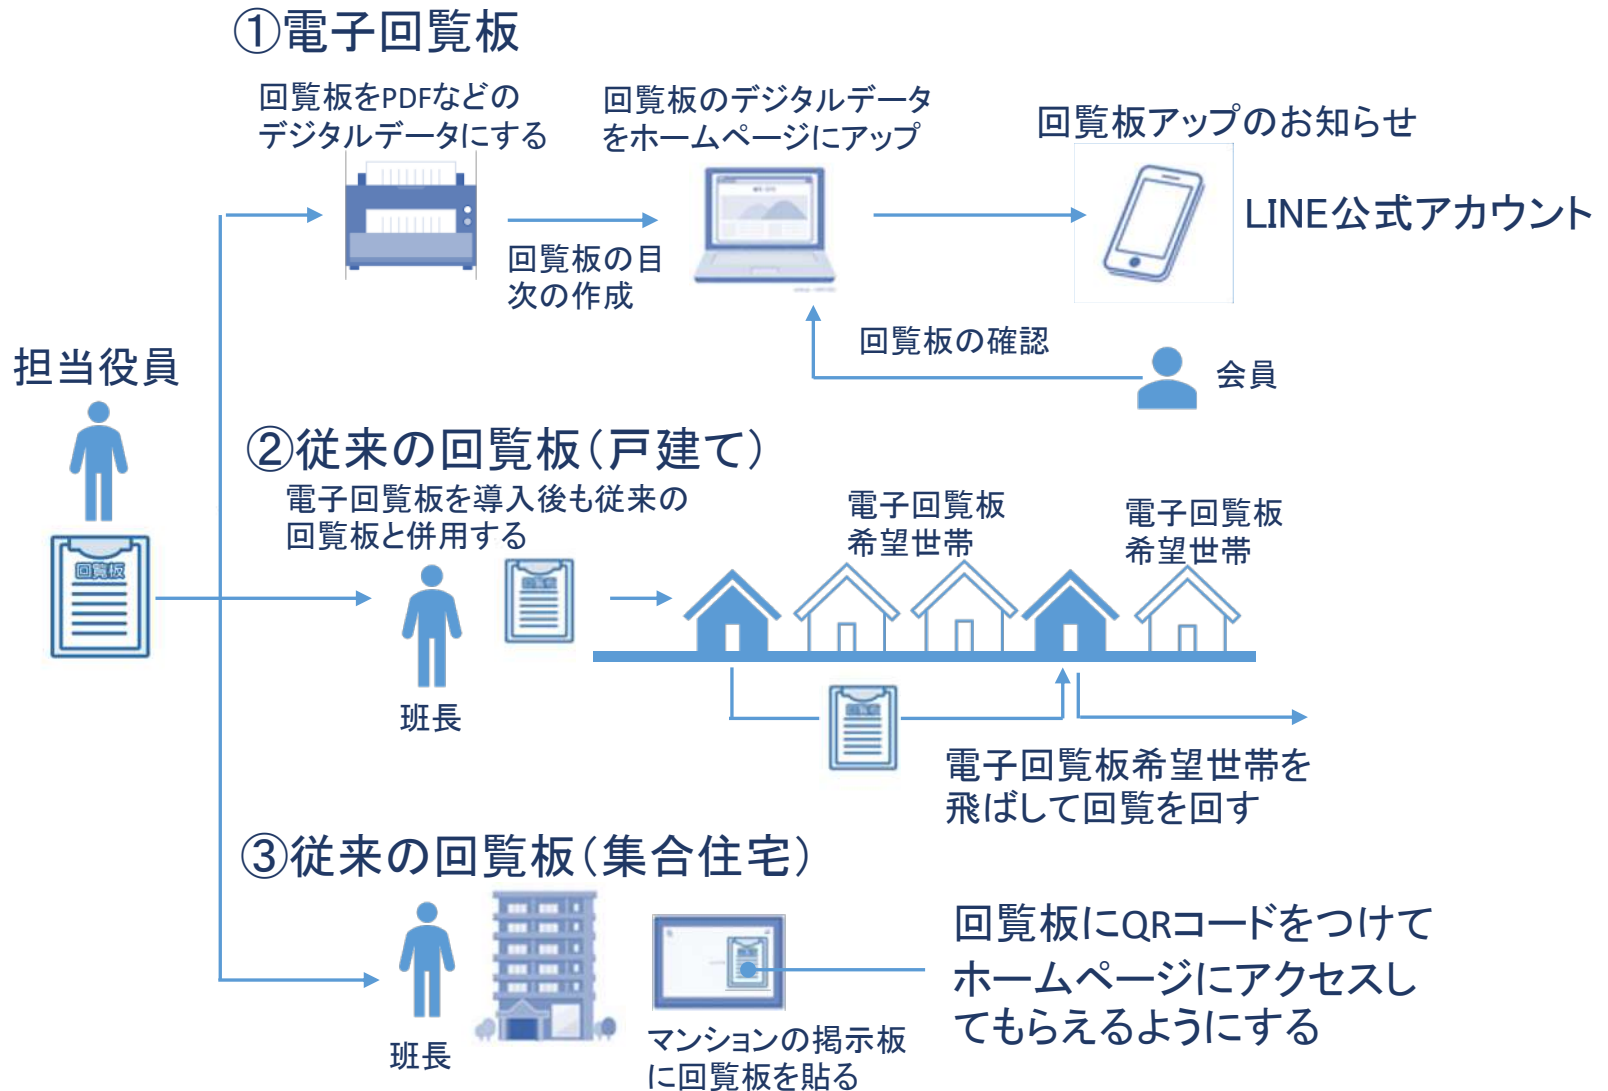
①電子回覧板

回覧板をPDFなどのデジタルデータにする

回覧板のデジタルデータをホームページにアップ

回覧板アップのお知らせ

LINE公式アカウント

回覧板の目次の作成

回覧板の確認

会員

担当役員

回覧板

②従来の回覧板(戸建て)

電子回覧板を導入後も従来の回覧板と併用する

電子回覧板希望世帯

電子回覧板希望世帯

班長

電子回覧板希望世帯を飛ばして回覧を回す

③従来の回覧板(集合住宅)

回覧板にQRコードをつけてホームページにアクセスしてもらえるようにする

班長

マンションの掲示板に回覧板を貼る